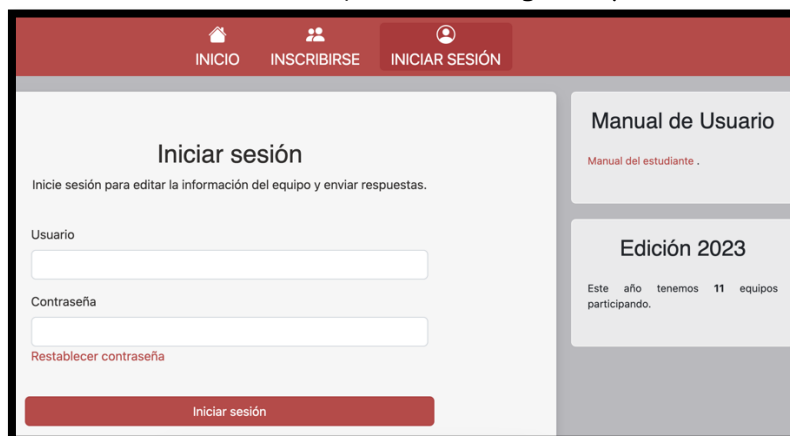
INICIO INSCRIBIRSE INICIAR SESIÓN

Iniciar sesión

Inicie sesión para editar la información del equipo y enviar respuestas.

Usuario

Contraseña

Restablecer contraseña

Iniciar sesión

Manual de Usuario

Manual del estudiante .

Edición 2023

Este año tenemos **11** equipos participando.